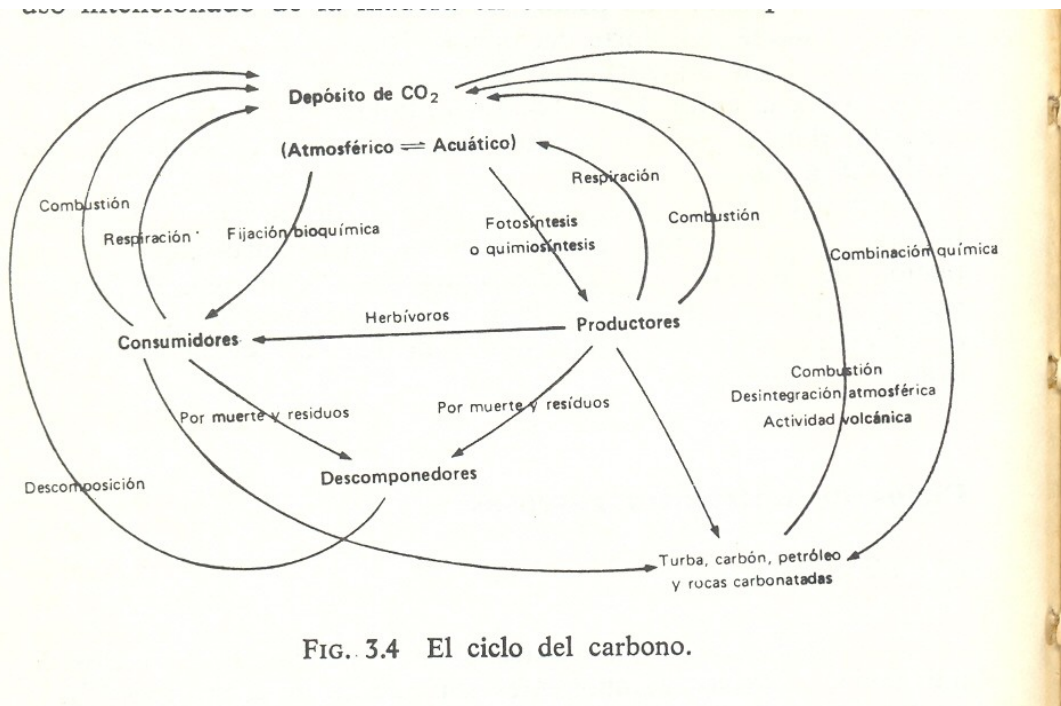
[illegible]

Depósito de $CO_2$

(Atmosférico $\rightleftharpoons$ Acuático)

Combustión

Respiración

Fijación bioquímica

Fotosíntesis o quimiosíntesis

Respiración

Combustión

Combinación química

Herbívoros

Consumidores

Productores

Combustión
Desintegración atmosférica
Actividad volcánica

Por muerte y residuos

Por muerte y residuos

Descomponedores

Descomposición

Turba, carbón, petróleo y rocas carbonatadas

FIG. 3.4 El ciclo del carbono.